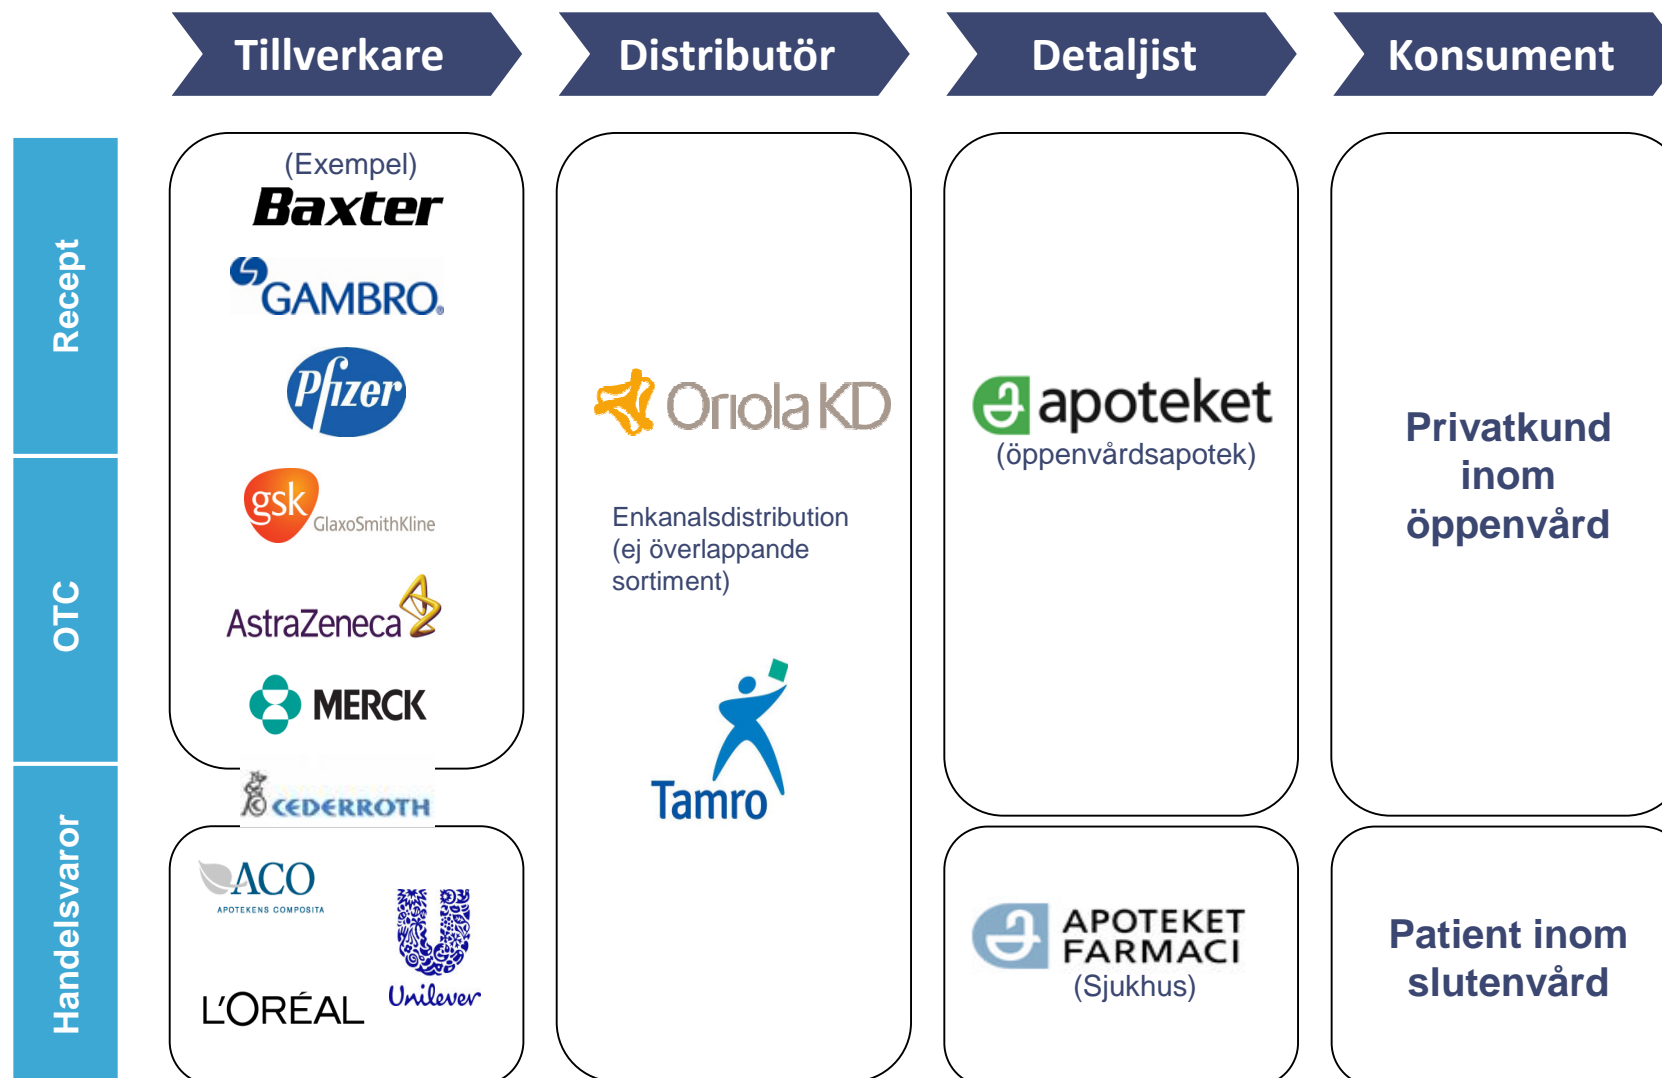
Tillverkare

Distributör

Detaljist

Konsument

Recept

OTC

Handelsvaror

(Exempel)

Baxter

GAMBRO

Pfizer

gsk GlaxoSmithKline

AstraZeneca

MERCK

CEDERROTH

ACO APOTEKENS COMPOSITA

L'ORÉAL

Unilever

OriolaKD

Enkanalsdistribution (ej överlappande sortiment)

Tamro

apoteket (öppenvårdsapotek)

APOTEKET FARMACI (Sjukhus)

Privatkund inom öppenvård

Patient inom slutenvård